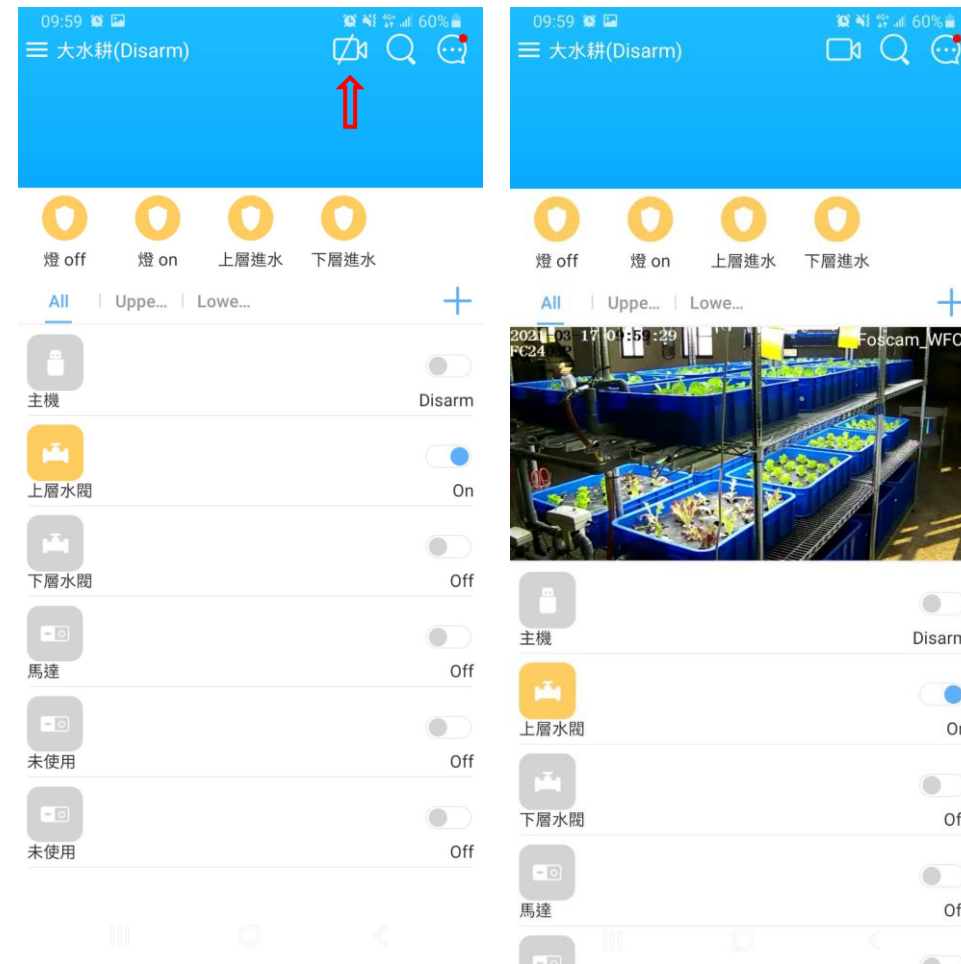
09:59
60%
大水耕(Disarm)

燈 off
燈 on
上層進水
下層進水

All | Uppe... | Lowe...

主機
Disarm

上層水閥
On

下層水閥
Off

馬達
Off

未使用
Off

未使用
Off

09:59
60%
大水耕(Disarm)

燈 off
燈 on
上層進水
下層進水

All | Uppe... | Lowe...

2021-03-17 09:59:29
FC24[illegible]
Foscam_WFC

主機
Disarn

上層水閥
On

下層水閥
Of

馬達
Of